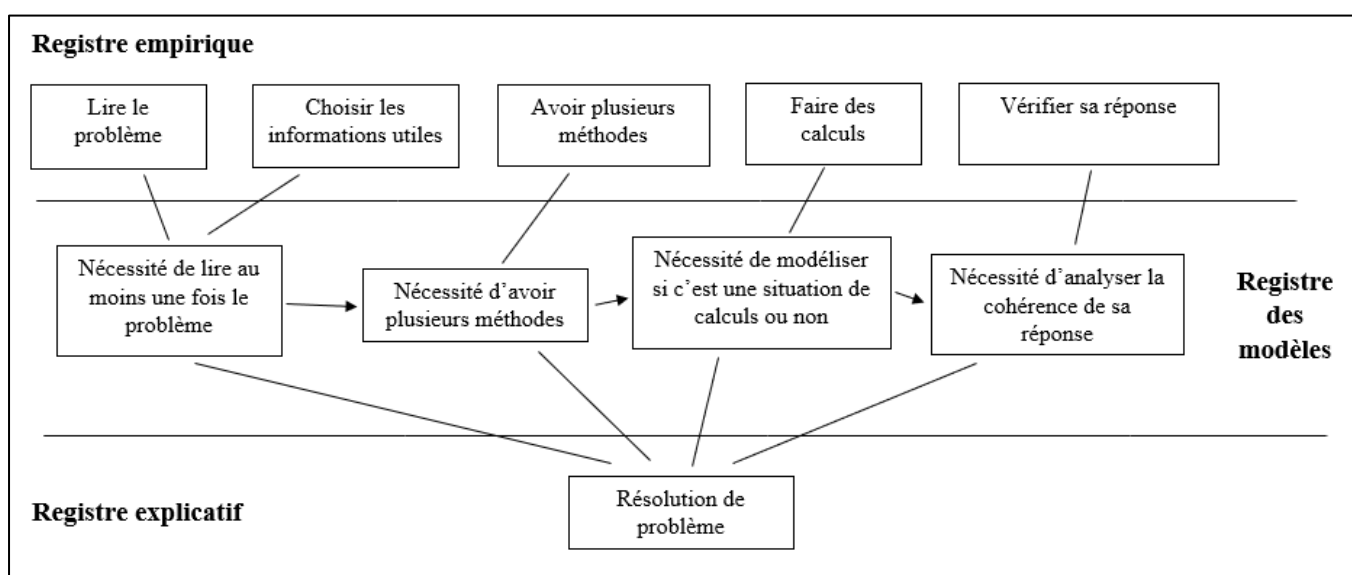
Registre empirique

Lire le problème

Choisir les informations utiles

Avoir plusieurs méthodes

Faire des calculs

Vérifier sa réponse

Nécessité de lire au moins une fois le problème

Nécessité d'avoir plusieurs méthodes

Nécessité de modéliser si c'est une situation de calculs ou non

Nécessité d'analyser la cohérence de sa réponse

Registre des modèles

Registre explicatif

Résolution de problème